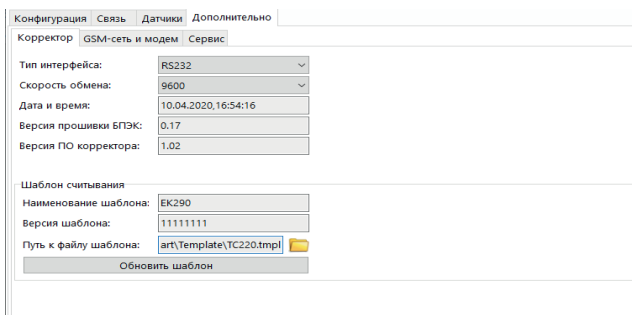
Конфигурация | Связь | Датчики | Дополнительно

Корректор | GSM-сеть и модем | Сервис

Тип интерфейса: RS232
Скорость обмена: 9600
Дата и время: 10.04.2020,16:54:16
Версия прошивки БПЭК: 0.17
Версия ПО корректора: 1.02

Шаблон считывания
Наименование шаблона: EK290
Версия шаблона: 11111111
Путь к файлу шаблона: art\Template\TC220.tmpl
Обновить шаблон